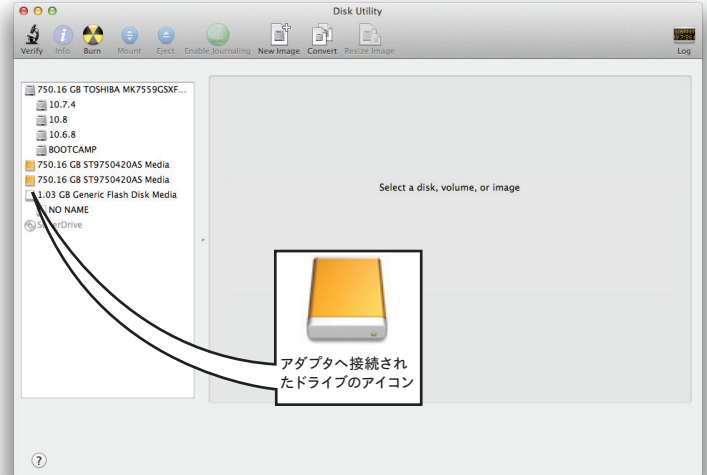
Disk Utility

Verify Info Burn Mount Eject Enable Journaling New Image Convert Resize Image Log

750.16 GB TOSHIBA MK7559GSXF...
10.7.4
10.8
10.6.8
BOOTCAMP
750.16 GB ST9750420AS Media
750.16 GB ST9750420AS Media
1.03 GB Generic Flash Disk Media
NO NAME
S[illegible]erDrive

Select a disk, volume, or image

アダプタへ接続されたドライブのアイコン

?